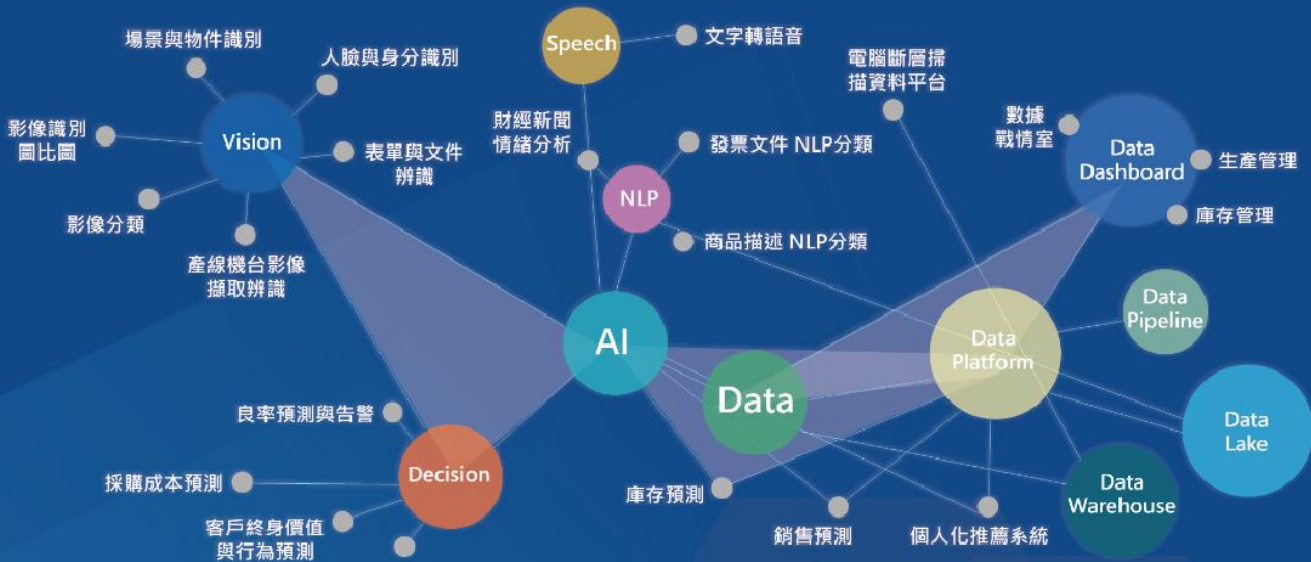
場景與物件識別

人臉與身分識別

影像識別
圖比圖

Vision

表單與文件
辨識

影像分類

產線機台影像
擷取辨識

Speech

文字轉語音

財經新聞
情緒分析

發票文件 NLP分類

NLP

商品描述 NLP分類

電腦斷層掃
描資料平台

數據
戰情室

Data
Dashboard

生產管理

庫存管理

Data
Pipeline

AI

Data
Platform

Data

Data
Lake

良率預測與告警

Decision

採購成本預測

客戶終身價值
與行為預測

庫存預測

銷售預測

個人化推薦系統

Data
Warehouse